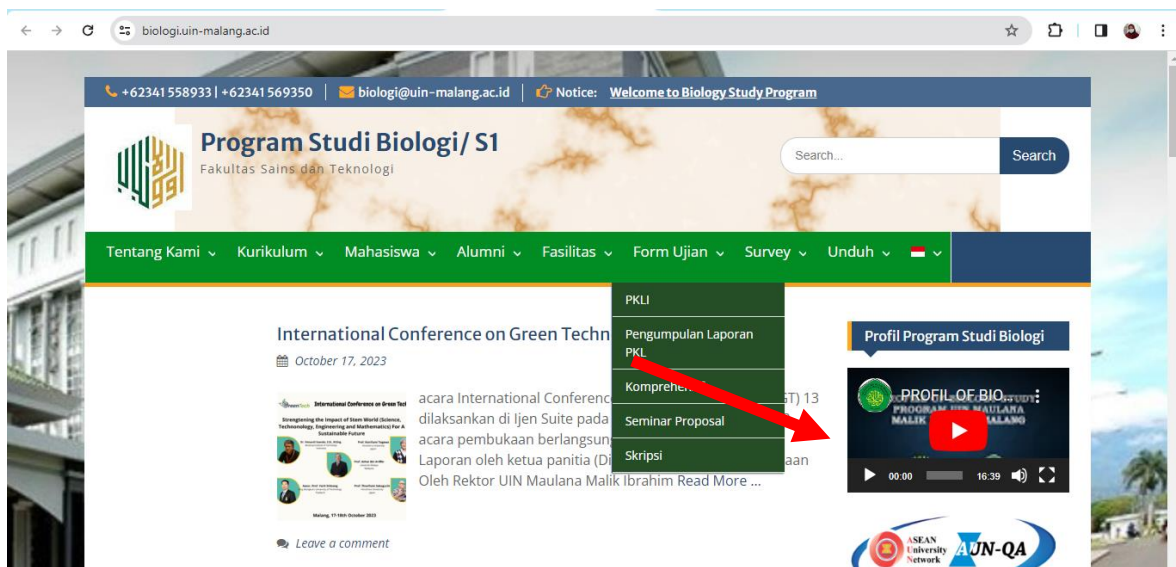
biologi.uin-malang.ac.id

+62341 558933 | +62341 569350 | biologi@uin-malang.ac.id | Notice: Welcome to Biology Study Program

Program Studi Biologi/ S1
Fakultas Sains dan Teknologi

Search...
Search

Tentang Kami | Kurikulum | Mahasiswa | Alumni | Fasilitas | Form Ujian | Survey | Unduh

PKLI
Pengumpulan Laporan PKL
Kompreh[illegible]
Seminar Proposal
Skripsi

International Conference on Green Techn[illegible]
October 17, 2023

International Conference on Green Tech
Strengthening the Impact of Stem World (Science, Technology, Engineering and Mathematics) For A Sustainable Future
Malang, 17-18th October 2023

acara International Conferenc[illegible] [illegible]ST) 13 dilaksanakan di Ijen Suite pada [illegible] acara pembukaan berlangsung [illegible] Laporan oleh ketua panitia (Di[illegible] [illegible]aan Oleh Rektor UIN Maulana Malik Ibrahim Read More ...

Leave a comment

Profil Program Studi Biologi

PROFIL OF BIO...
PROGRAM UIN MAULANA MALIK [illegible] MALANG
00:00 16:39

ASEAN University Network
AUN-QA